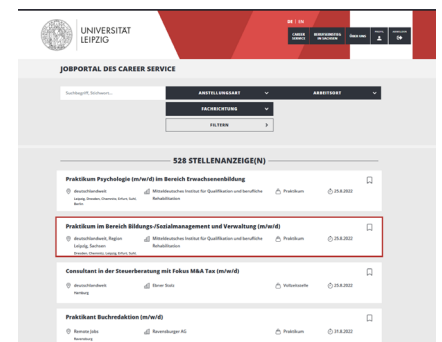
UNIVERSITÄT LEIPZIG

DE | EN

CAREER SERVICE

MENTORINGNETZ IN SACHSEN

ÜBER UNS

JOBPORTAL DES CAREER SERVICE

Suchbegriff, Stichwort...

ANSTELLUNGSART

ARBEITSORT

FACHRICHTUNG

FILTERN

528 STELLENANZEIGE(N)

Praktikum Psychologie (m/w/d) im Bereich Erwachsenenbildung

deutschlandweit
Leipzig, Dresden, Chemnitz, Erfurt, Suhl, Berlin

Mitteldeutsches Institut für Qualifikation und berufliche Rehabilitation

Praktikum

25.8.2022

Praktikum im Bereich Bildungs-/Sozialmanagement und Verwaltung (m/w/d)

deutschlandweit, Region Leipzig, Sachsen
Dresden, Chemnitz, Leipzig, Erfurt, Suhl

Mitteldeutsches Institut für Qualifikation und berufliche Rehabilitation

Praktikum

25.8.2022

Consultant in der Steuerberatung mit Fokus M&A Tax (m/w/d)

deutschlandweit
Hamburg

Ebner Stolz

Vollzeitstelle

25.8.2022

Praktikant Buchredaktion (m/w/d)

Remote Jobs
Ravensburg

Ravensburger AG

Praktikum

31.8.2022